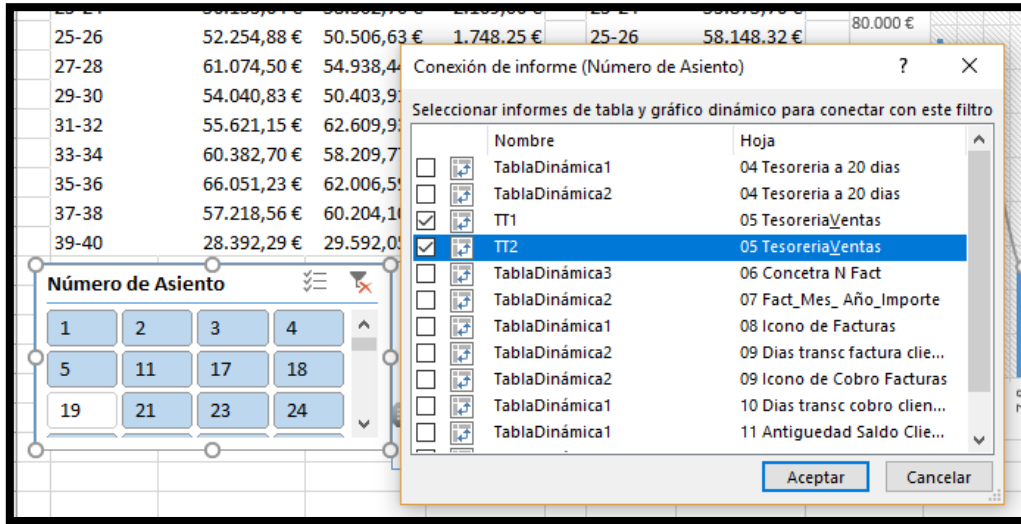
| 25-26 | 52.254,88 € | 50.506,63 € | 1.748,25 € | 25-26 | 58.148,32 € |
|---|---|---|---|---|---|
| 27-28 | 61.074,50 € | 54.938,4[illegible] | | | |
| 29-30 | 54.040,83 € | 50.403,9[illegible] | | | |
| 31-32 | 55.621,15 € | 62.609,9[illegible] | | | |
| 33-34 | 60.382,70 € | 58.209,7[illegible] | | | |
| 35-36 | 66.051,23 € | 62.006,5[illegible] | | | |
| 37-38 | 57.218,56 € | 60.204,1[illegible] | | | |
| 39-40 | 28.392,29 € | 29.592,0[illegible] | | | |

80.000 €

Número de Asiento

1 2 3 4
5 11 17 18
19 21 23 24

Conexión de informe (Número de Asiento) ? ✕

Seleccionar informes de tabla y gráfico dinámico para conectar con este filtro

| Nombre | Hoja |
|---|---|
| TablaDinámica1 | 04 Tesoreria a 20 dias |
| TablaDinámica2 | 04 Tesoreria a 20 dias |
| TT1 | 05 TesoreriaVentas |
| TT2 | 05 TesoreriaVentas |
| TablaDinámica3 | 06 Concetra N Fact |
| TablaDinámica2 | 07 Fact_Mes_ Año_Importe |
| TablaDinámica1 | 08 Icono de Facturas |
| TablaDinámica2 | 09 Dias transc factura clie... |
| TablaDinámica2 | 09 Icono de Cobro Facturas |
| TablaDinámica1 | 10 Dias transc cobro clien... |
| TablaDinámica1 | 11 Antiguedad Saldo Clie... |

Aceptar Cancelar